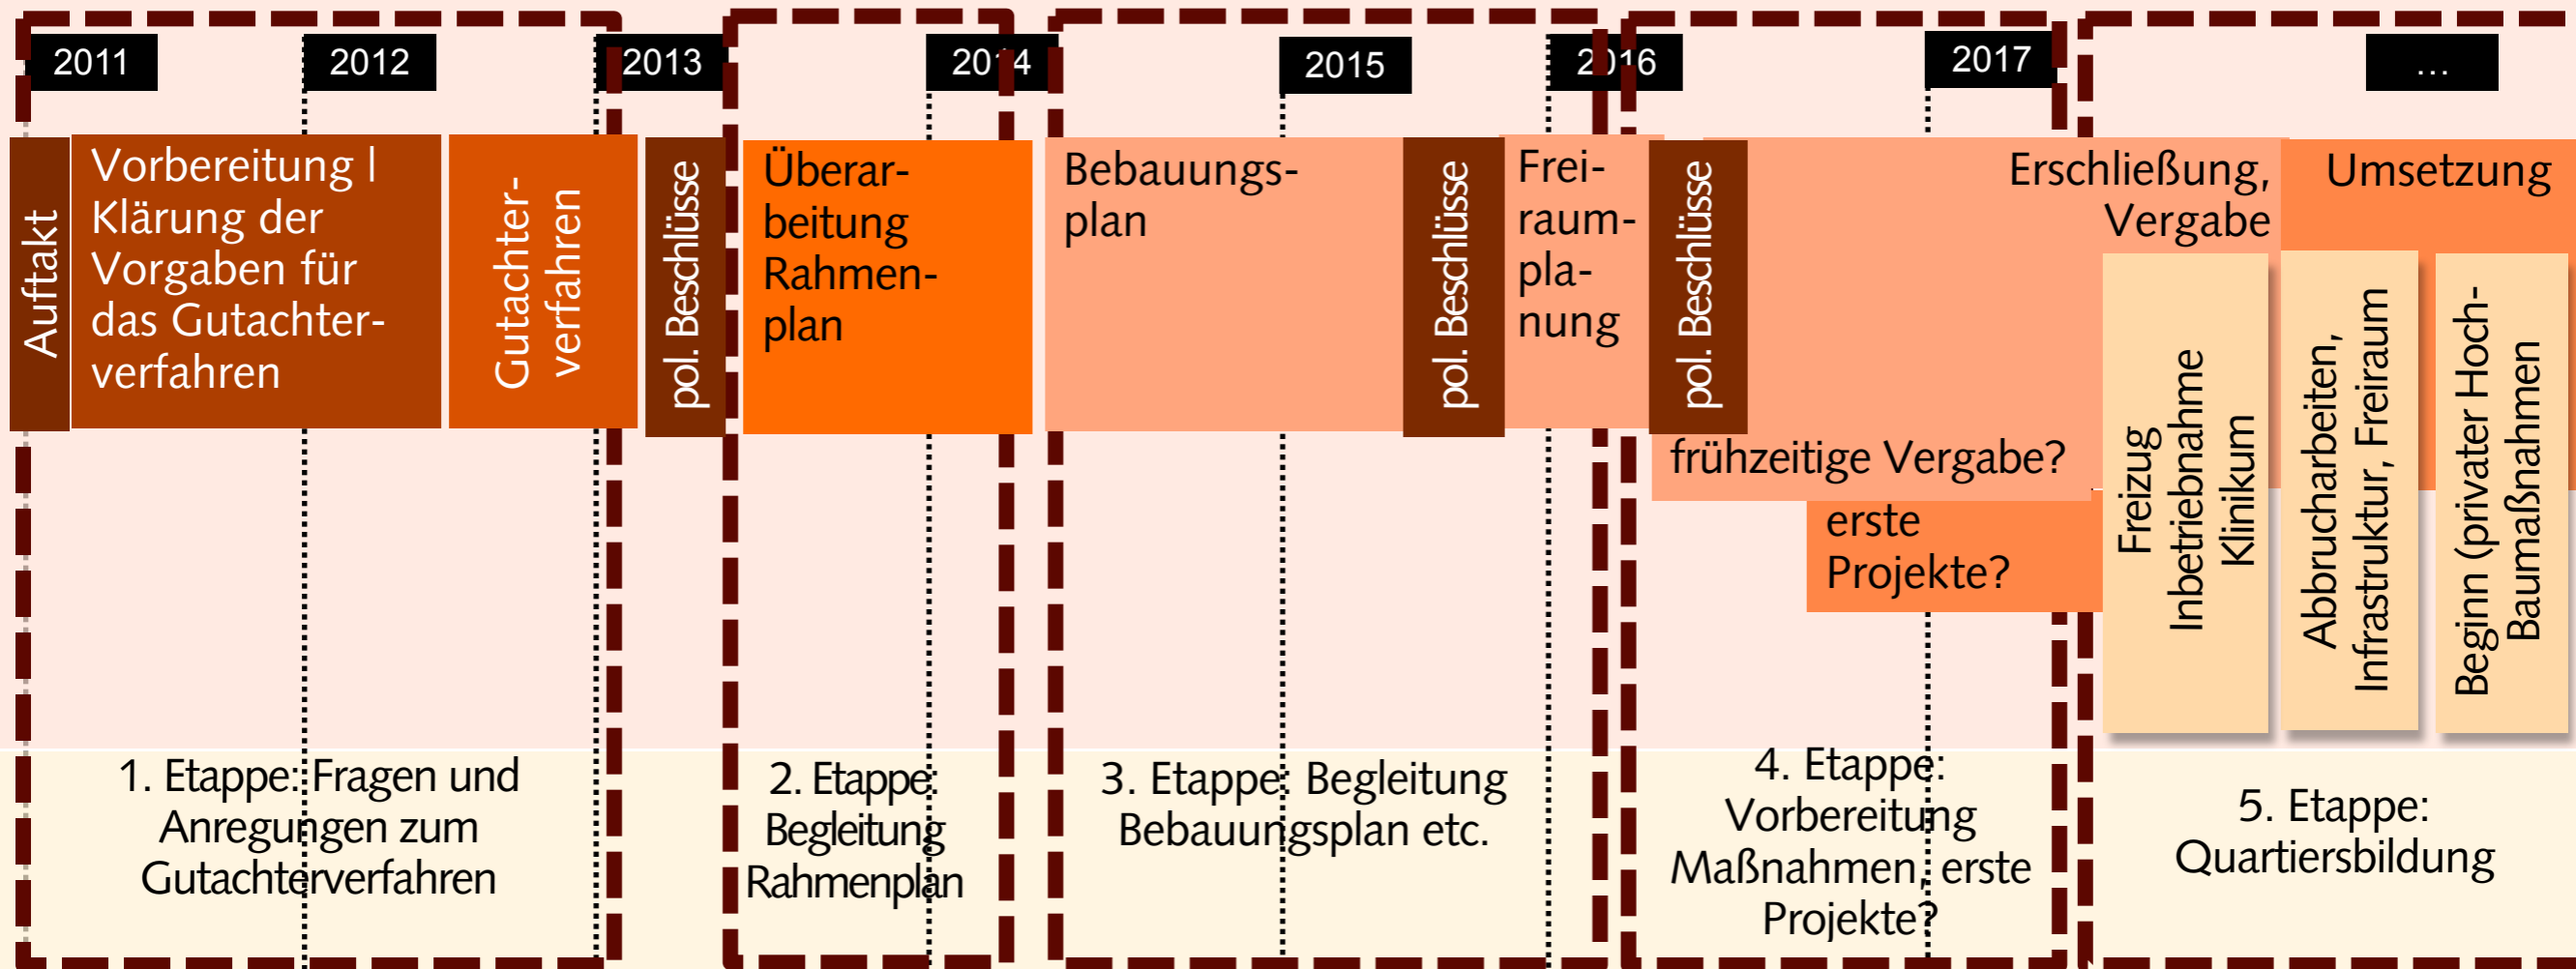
2011
2012
2013
2014
2015
2016
2017
...

Auftakt

Vorbereitung | Klärung der Vorgaben für das Gutachterverfahren

Gutachterverfahren

pol. Beschlüsse

Überarbeitung Rahmenplan

Bebauungsplan

pol. Beschlüsse

Freiraumplanung

pol. Beschlüsse

Erschließung, Vergabe

Umsetzung

frühzeitige Vergabe?

erste Projekte?

Freizug Inbetriebnahme Klinikum

Abbrucharbeiten, Infrastruktur, Freiraum

Beginn (privater Hochbaumaßnahmen

1. Etappe: Fragen und Anregungen zum Gutachterverfahren

2. Etappe: Begleitung Rahmenplan

3. Etappe: Begleitung Bebauungsplan etc.

4. Etappe: Vorbereitung Maßnahmen, erste Projekte?

5. Etappe: Quartiersbildung